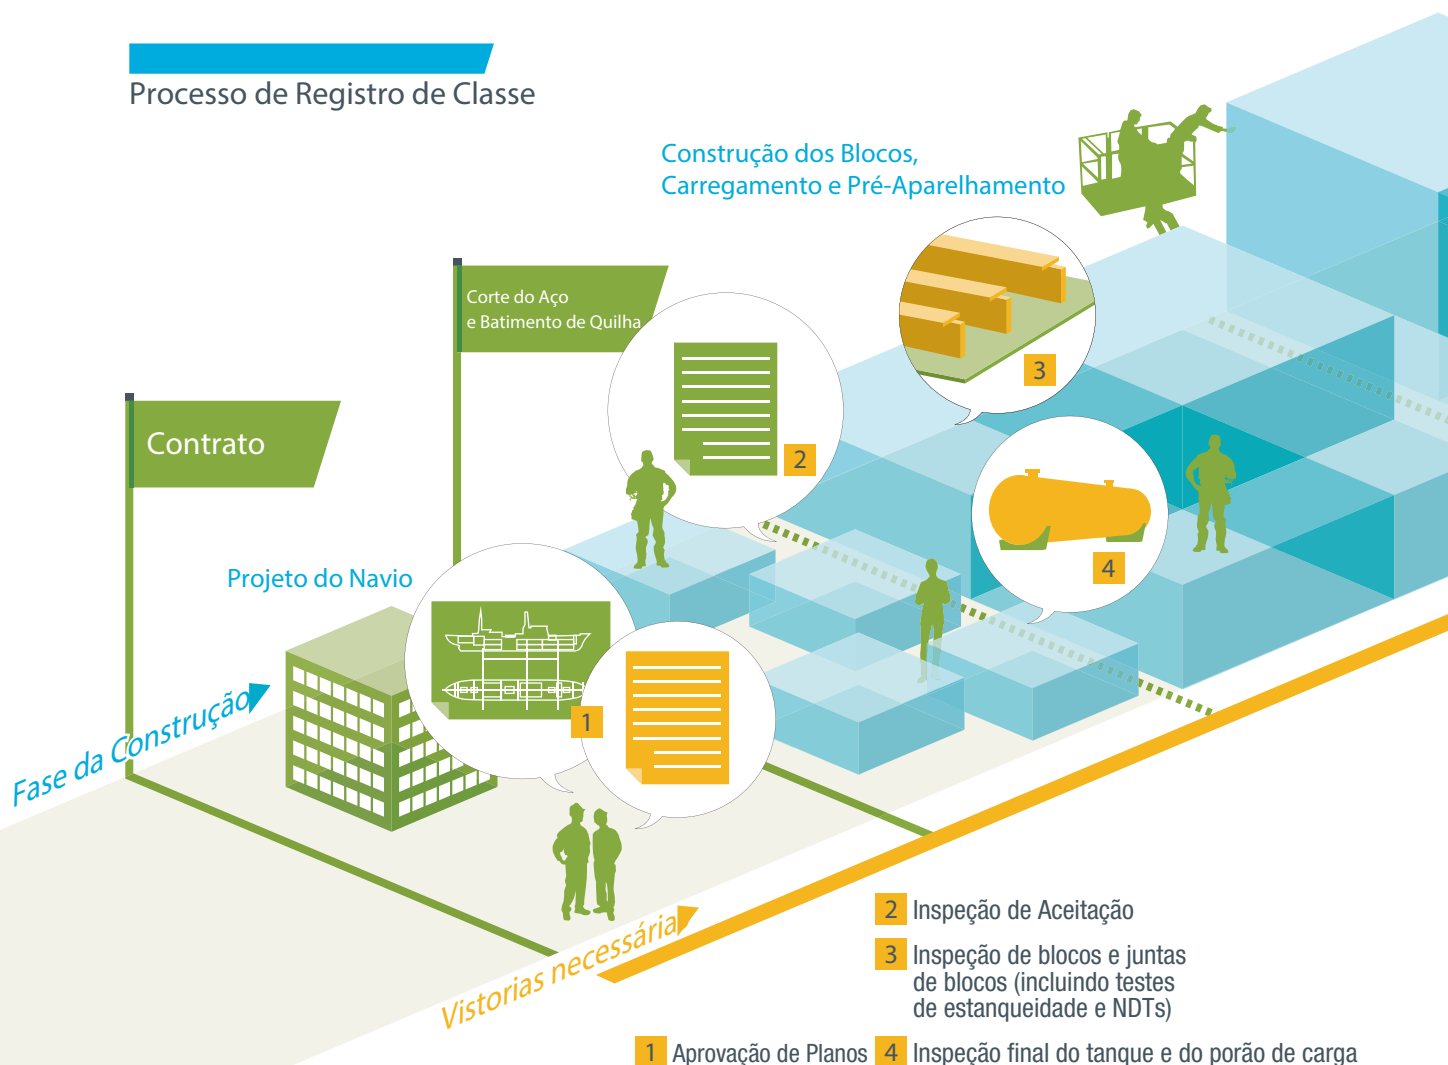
Processo de Registro de Classe

Construção dos Blocos,
Carregamento e Pré-Aparelhamento

Corte do Aço
e Batimento de Quilha

Contrato

Projeto do Navio

3

2

4

1

Fase da Construção

Vistorias necessária

2 Inspeção de Aceitação

3 Inspeção de blocos e juntas de blocos (incluindo testes de estanqueidade e NDTs)

1 Aprovação de Planos

4 Inspeção final do tanque e do porão de carga